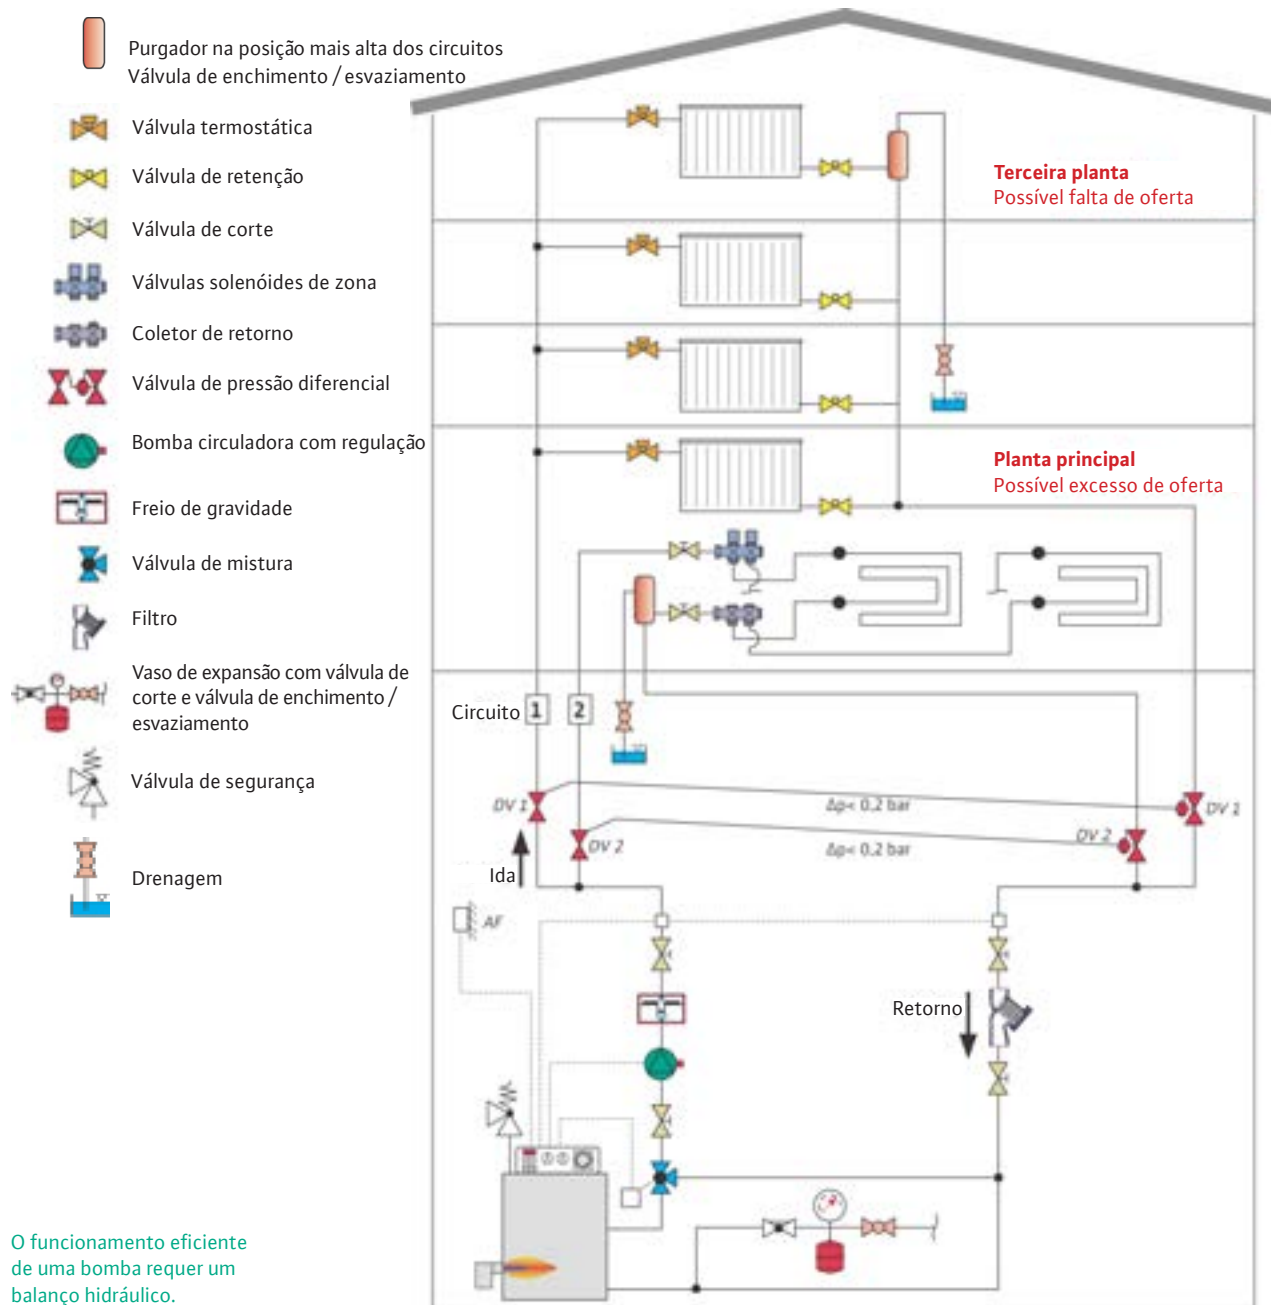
Purgador na posição mais alta dos circuitos
Válvula de enchimento / esvaziamento

Válvula termostática

Válvula de retenção

Válvula de corte

Válvulas solenóides de zona

Coletor de retorno

Válvula de pressão diferencial

Bomba circuladora com regulação

Freio de gravidade

Válvula de mistura

Filtro

Vaso de expansão com válvula de corte e válvula de enchimento / esvaziamento

Válvula de segurança

Drenagem

O funcionamento eficiente de uma bomba requer um balanço hidráulico.

Terceira planta
Possível falta de oferta

Planta principal
Possível excesso de oferta

Circuito 1 2

DV 1

DV 2

Δp< 0.2 bar

Δp< 0.2 bar

DV 1

DV 2

Ida

AF

Retorno